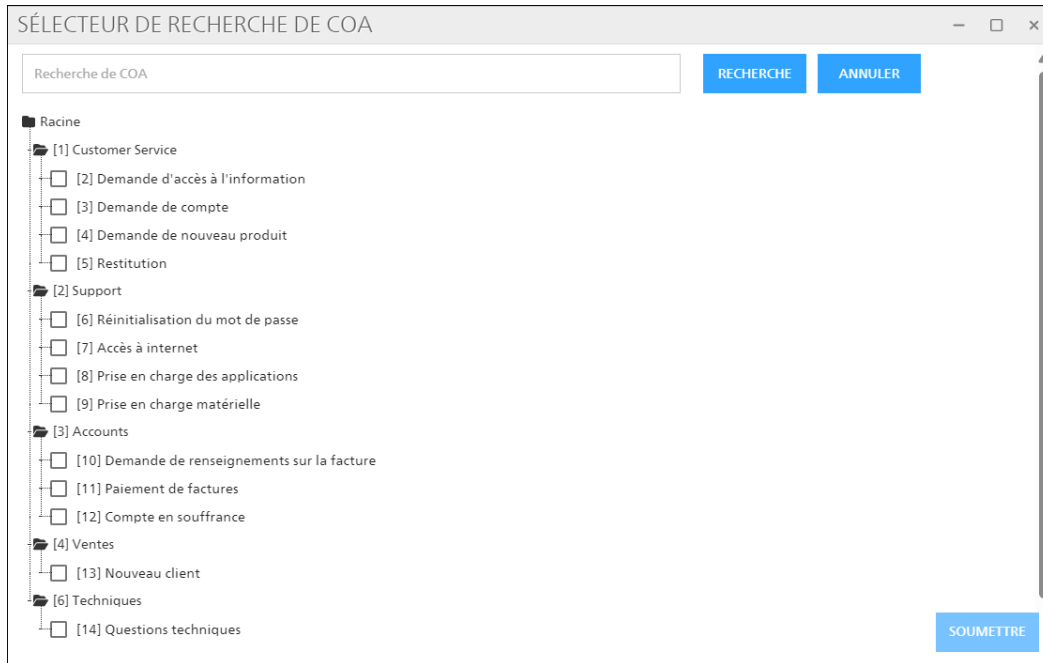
SÉLECTEUR DE RECHERCHE DE COA

Recherche de COA

RECHERCHE

ANNULER

Racine

[1] Customer Service

[2] Demande d'accès à l'information

[3] Demande de compte

[4] Demande de nouveau produit

[5] Restitution

[2] Support

[6] Réinitialisation du mot de passe

[7] Accès à internet

[8] Prise en charge des applications

[9] Prise en charge matérielle

[3] Accounts

[10] Demande de renseignements sur la facture

[11] Paiement de factures

[12] Compte en souffrance

[4] Ventes

[13] Nouveau client

[6] Techniques

[14] Questions techniques

SOUMETTRE